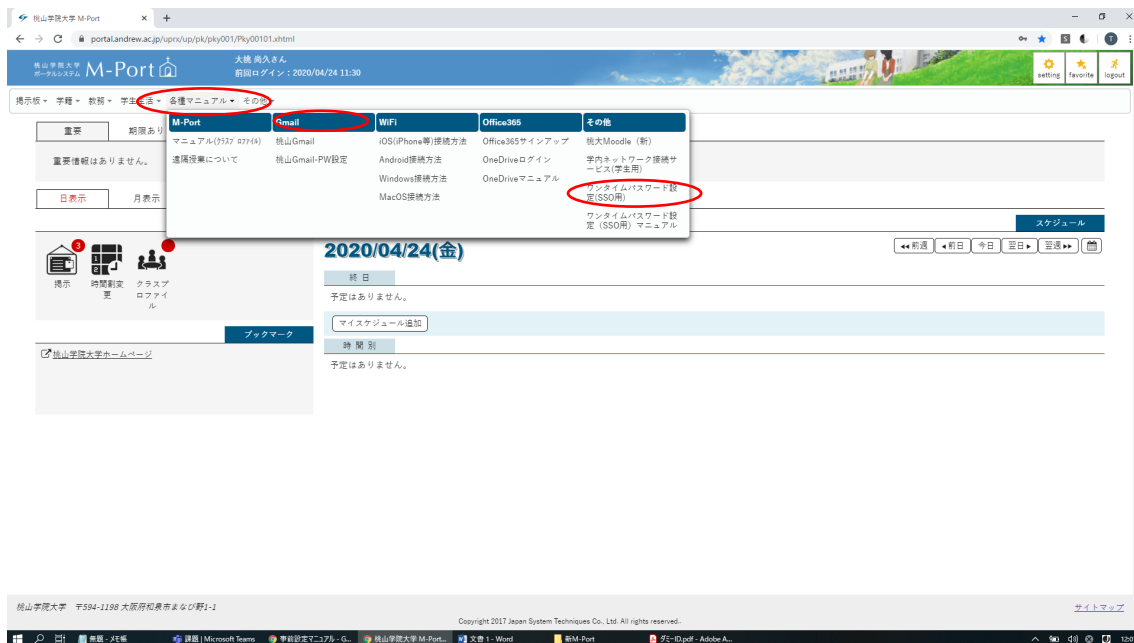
桃山学院大学 M-Port ×
portal.andrew.ac.jp/uprx/up/pk/pky001/Pky00101.xhtml

桃山学院大学 ポータルシステム M-Port
大桃 尚久さん
前回ログイン：2020/04/24 11:30
setting favorite logout

掲示板 ▾ 学籍 ▾ 教務 ▾ 学生生活 ▾ 各種マニュアル ▾ その他 ▾

| M-Port | Gmail | WiFi | Office365 | その他 |
|---|---|---|---|---|
| マニュアル(クラスプロファイル) | 桃山Gmail | iOS(iPhone等)接続方法 | Office365サインアップ | 桃大Moodle（新） |
| 遠隔授業について | 桃山Gmail-PW設定 | Android接続方法 | OneDriveログイン | 学内ネットワーク接続サービス(学生用) |
| | | Windows接続方法 | OneDriveマニュアル | ワンタイムパスワード設定(SSO用) |
| | | MacOS接続方法 | | ワンタイムパスワード設定（SSO用）マニュアル |

重要 期限あり
重要情報はありません。

日表示 月表示

スケジュール
2020/04/24(金)
◂◂前週 ◂前日 今日 翌日▸ 翌週▸▸
終日
予定はありません。
マイスケジュール追加
時間別
予定はありません。

3
掲示 時間割変更 クラスプロファイル

ブックマーク
桃山学院大学ホームページ

桃山学院大学 〒594-1198 大阪府和泉市まなび野1-1
Copyright 2017 Japan System Techniques Co., Ltd. All rights reserved.
サイトマップ

無題 - メモ帳 課題 | Microsoft Teams 事前設定マニュアル - G... 桃山学院大学 M-Port... 文書 1 - Word 新M-Port ダミーID.pdf - Adobe A...